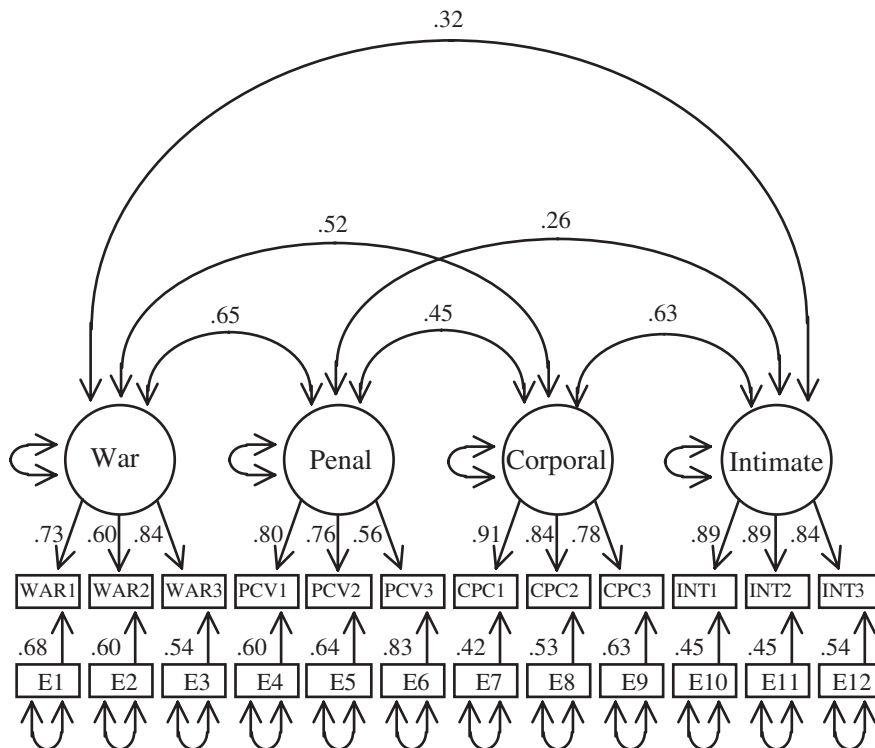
.32

.52

.26

.65

.45

.63

War

Penal

Corporal

Intimate

.73 .60 .84

.80 .76 .56

.91 .84 .78

.89 .89 .84

WAR1 WAR2 WAR3 PCV1 PCV2 PCV3 CPC1 CPC2 CPC3 INT1 INT2 INT3

.68 .60 .54 .60 .64 .83 .42 .53 .63 .45 .45 .54

E1 E2 E3 E4 E5 E6 E7 E8 E9 E10 E11 E12